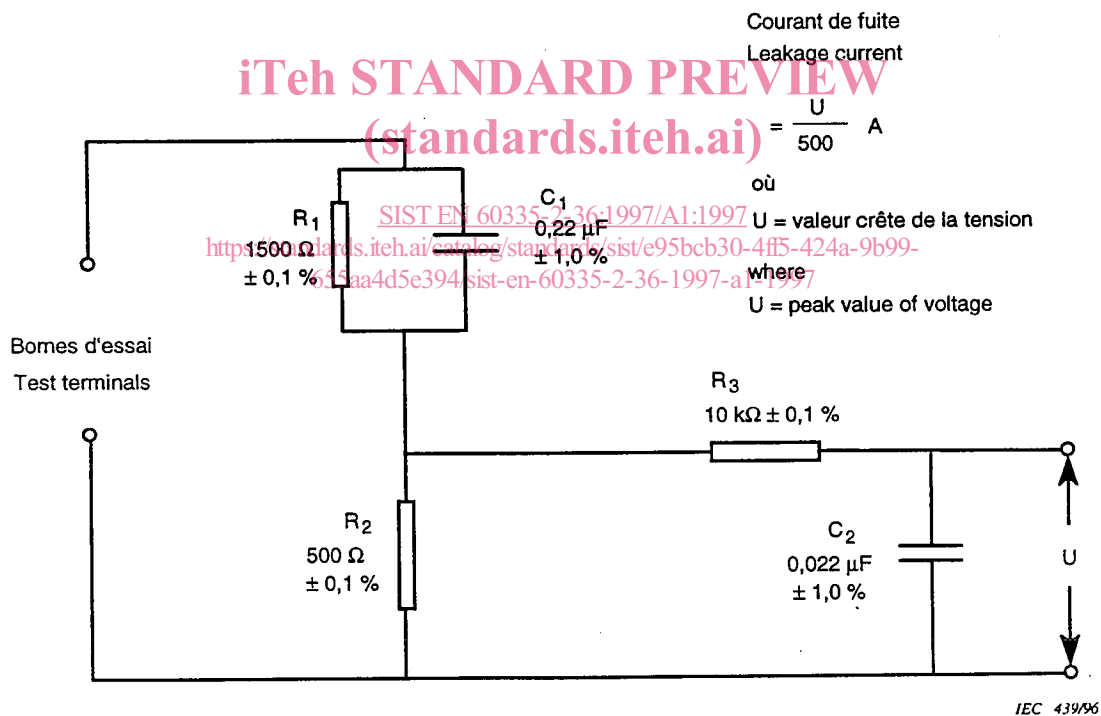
Courant de fuite
Leakage current

iTeh STANDARD PREVIEW
(standards.iteh.ai)

$= \frac{U}{500}$ A

où

SIST EN 60335-2-36:1997/A1:1997
https://standards.iteh.ai/catalog/standards/sist/e95bcb30-4ff5-424a-9b99-6c55aa4d5e394/sist-en-60335-2-36-1997-a1-1997

U = valeur crête de la tension

where

U = peak value of voltage

$R_1$
1500 Ω
± 0,1 %

$C_1$
0,22 µF
± 1,0 %

Bornes d'essai
Test terminals

$R_3$
10 kΩ ± 0,1 %

$R_2$
500 Ω
± 0,1 %

$C_2$
0,022 µF
± 1,0 %

U

IEC 439/96